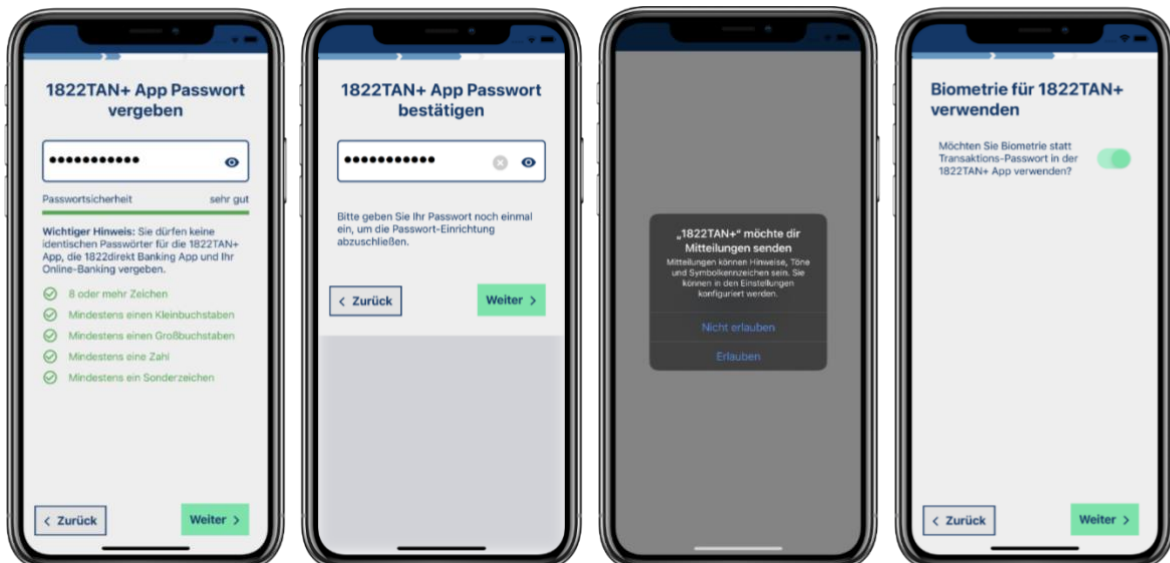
1822TAN+ App Passwort vergeben

●●●●●●●●●●●

Passwortsicherheit sehr gut

**Wichtiger Hinweis:** Sie dürfen keine identischen Passwörter für die 1822TAN+ App, die 1822direkt Banking App und Ihr Online-Banking vergeben.

8 oder mehr Zeichen

Mindestens einen Kleinbuchstaben

Mindestens einen Großbuchstaben

Mindestens eine Zahl

Mindestens ein Sonderzeichen

< Zurück

Weiter >

1822TAN+ App Passwort bestätigen

●●●●●●●●●●●

Bitte geben Sie Ihr Passwort noch einmal ein, um die Passwort-Einrichtung abzuschließen.

< Zurück

Weiter >

„1822TAN+" möchte dir Mitteilungen senden

Mitteilungen können Hinweise, Töne und Symbolkennzeichen sein. Sie können in den Einstellungen konfiguriert werden.

Nicht erlauben

Erlauben

Biometrie für 1822TAN+ verwenden

Möchten Sie Biometrie statt Transaktions-Passwort in der 1822TAN+ App verwenden?

< Zurück

Weiter >